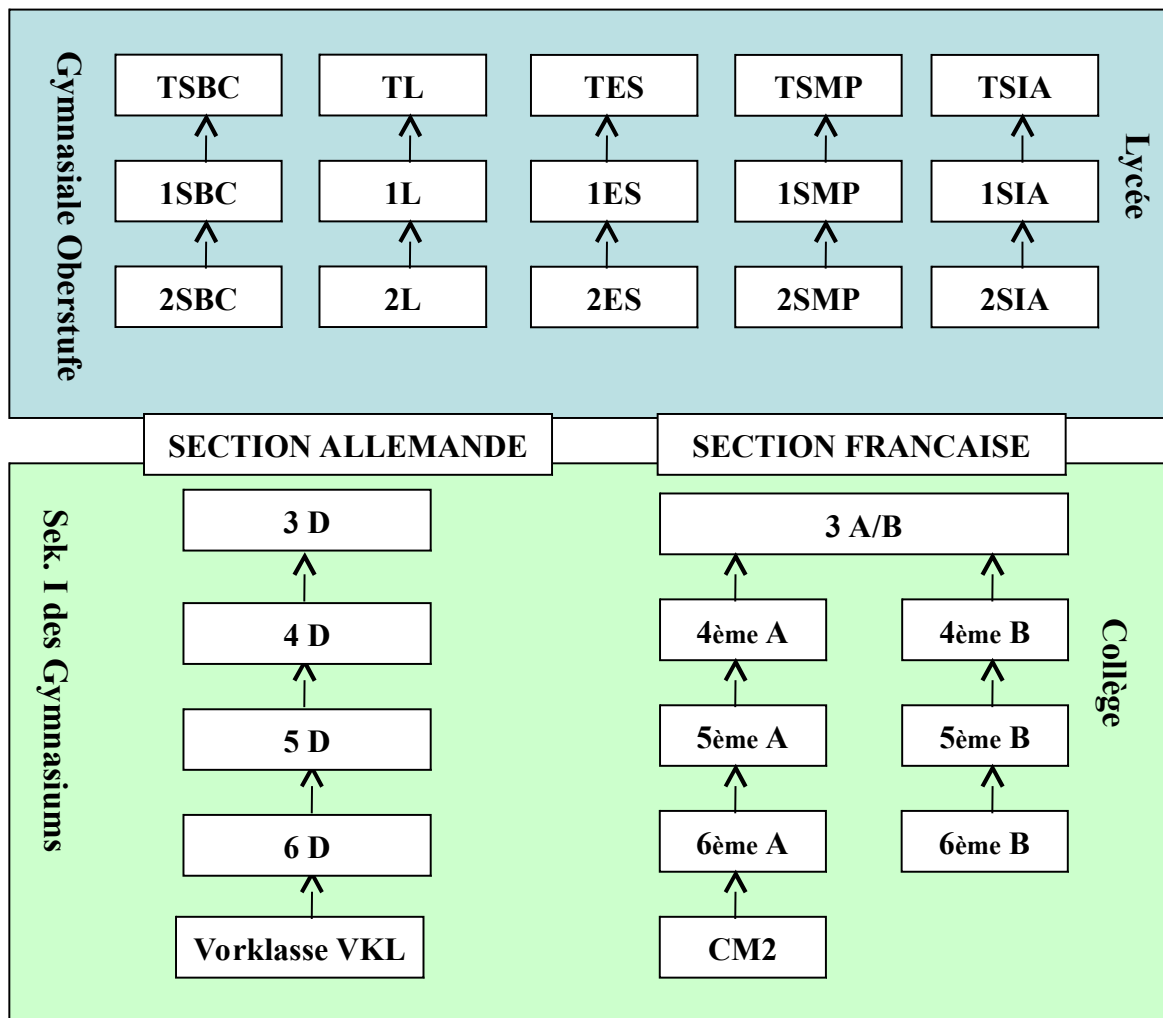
Gymnasiale Oberstufe

TSBC
1SBC
2SBC

TL
1L
2L

TES
1ES
2ES

TSMP
1SMP
2SMP

TSIA
1SIA
2SIA

Lycée

SECTION ALLEMANDE

SECTION FRANCAISE

Sek. I des Gymnasiums

3 D
4 D
5 D
6 D
Vorklasse VKL

3 A/B
4ème A
5ème A
6ème A
CM2

4ème B
5ème B
6ème B

Collège